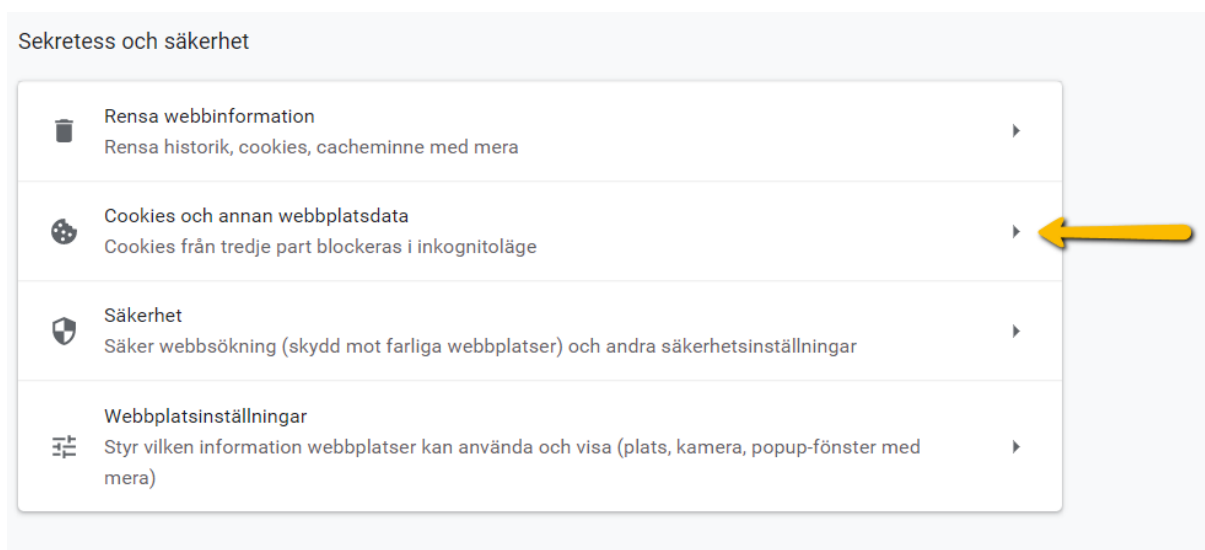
Sekretess och säkerhet

Rensa webbinformation
Rensa historik, cookies, cacheminne med mera

Cookies och annan webbplatsdata
Cookies från tredje part blockeras i inkognitoläge

Säkerhet
Säker webbsökning (skydd mot farliga webbplatser) och andra säkerhetsinställningar

Webbplatsinställningar
Styr vilken information webbplatser kan använda och visa (plats, kamera, popup-fönster med mera)